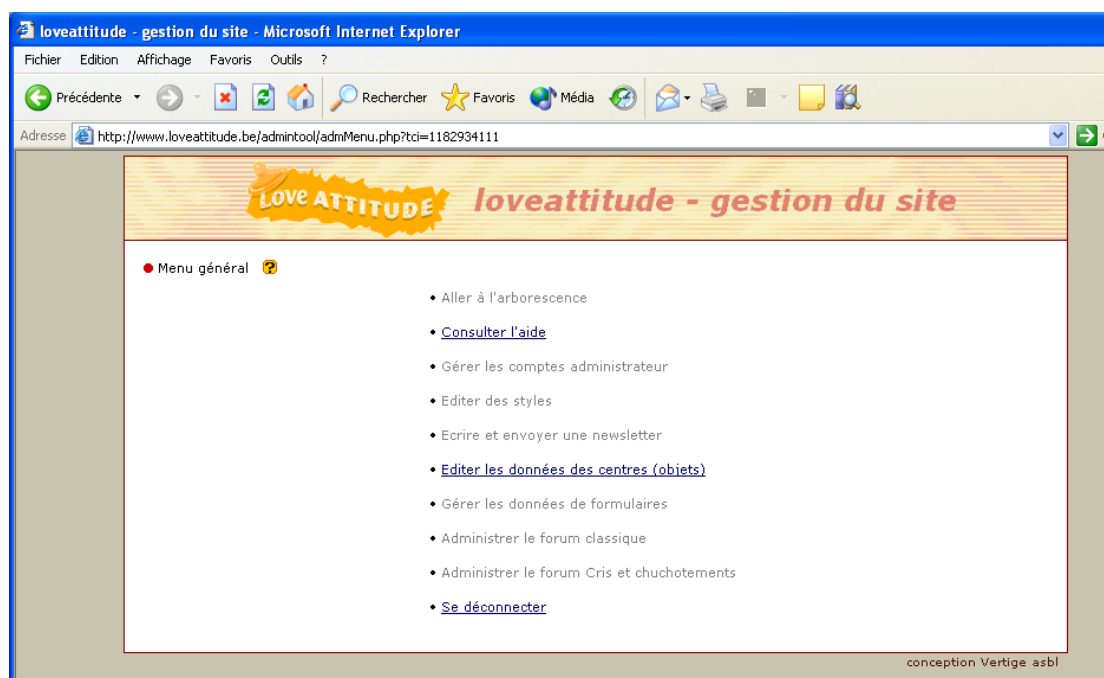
loveattitude - gestion du site - Microsoft Internet Explorer

Fichier Edition Affichage Favoris Outils ?

Précédente Rechercher Favoris Média

Adresse http://www.loveattitude.be/admintool/admMenu.php?tci=1182934111

LOVE ATTITUDE loveattitude - gestion du site

● Menu général ?

• Aller à l'arborescence

• Consulter l'aide

• Gérer les comptes administrateur

• Editer des styles

• Ecrire et envoyer une newsletter

• Editer les données des centres (objets)

• Gérer les données de formulaires

• Administrer le forum classique

• Administrer le forum Cris et chuchotements

• Se déconnecter

conception Vertige asbl